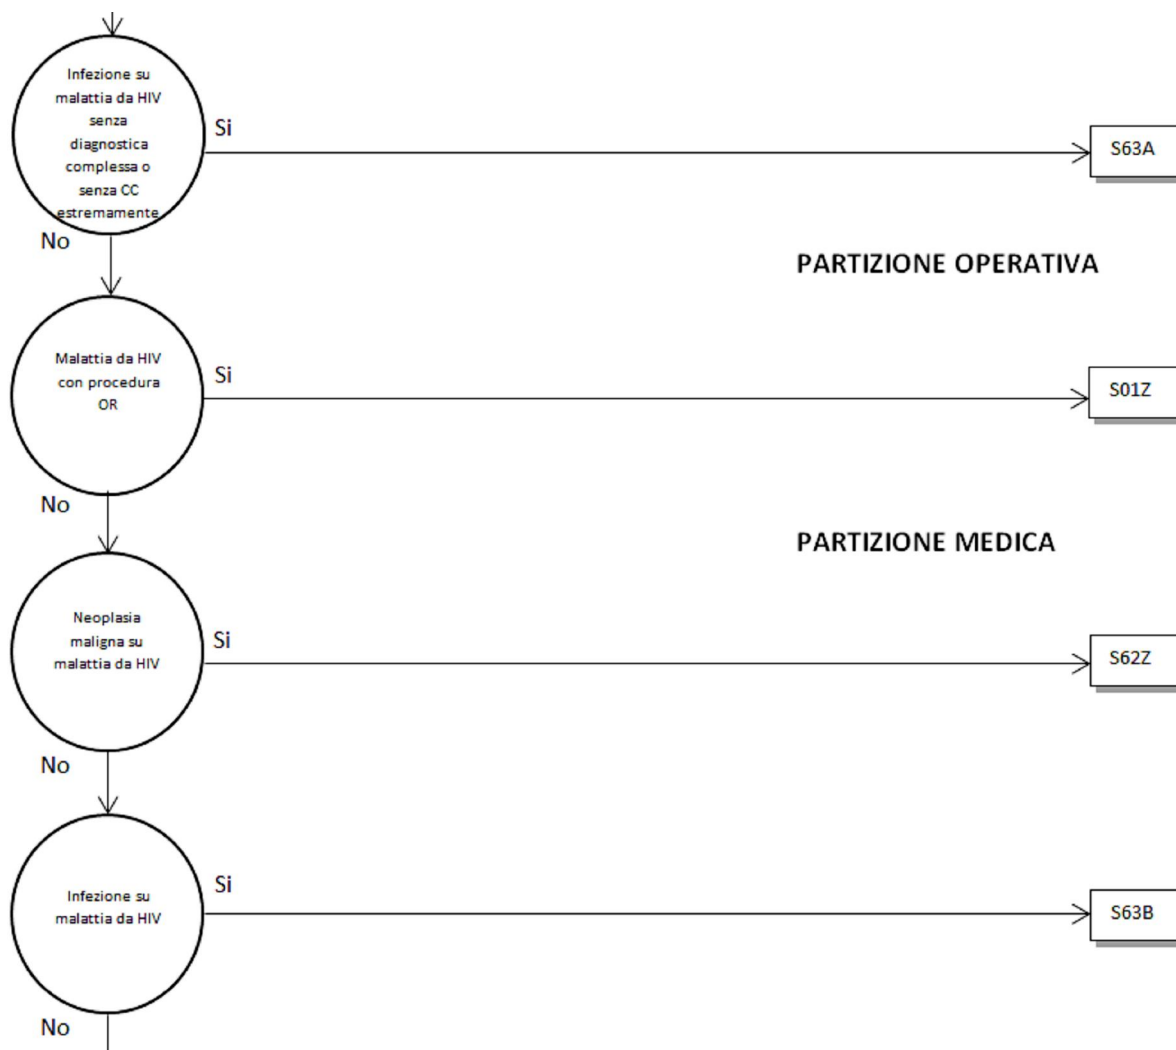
Infezione su malattia da HIV senza diagnostica complessa o senza CC estremamente

Si

S63A

No

PARTIZIONE OPERATIVA

Malattia da HIV con procedura OR

Si

S01Z

No

PARTIZIONE MEDICA

Neoplasia maligna su malattia da HIV

Si

S62Z

No

Infezione su malattia da HIV

Si

S63B

No